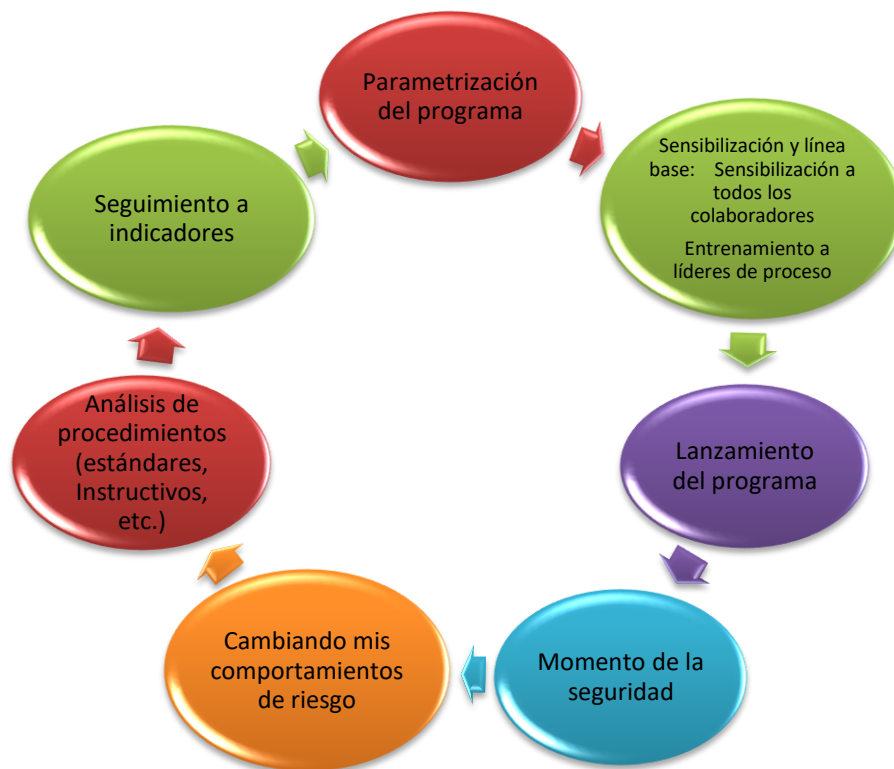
Parametrización del programa

Sensibilización y línea base: Sensibilización a todos los colaboradores

Entrenamiento a líderes de proceso

Lanzamiento del programa

Momento de la seguridad

Cambiando mis comportamientos de riesgo

Análisis de procedimientos (estándares, Instructivos, etc.)

Seguimiento a indicadores